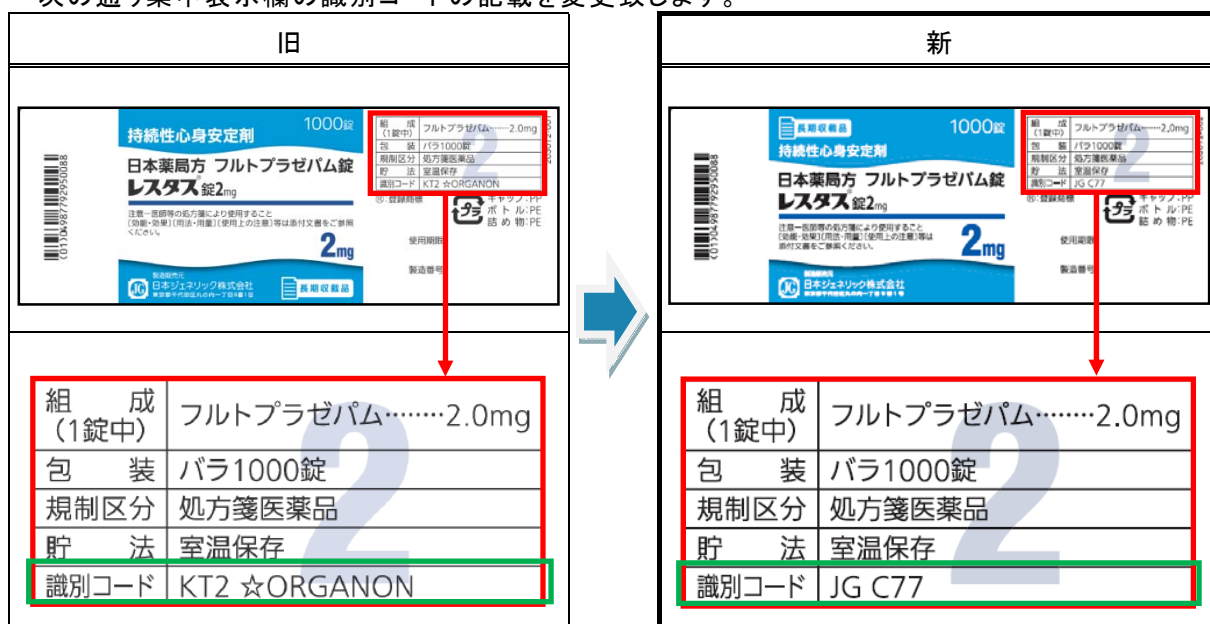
次の通り薬不衣示欄の識別コードの記載を変更致します。

| 旧 | 新 |
|---|---|
| 持続性心身安定剤 1000錠 日本薬局方 フルトプラゼパム錠 レスタス錠2mg 注意―医師等の処方箋により使用すること (効能・効果)(用法・用量)(使用上の注意)等は添付文書をご参照ください。 2mg 製造販売元 日本ジェネリック株式会社 長期収載品 組成(1錠中) フルトプラゼパム……2.0mg 包装 バラ1000錠 規制区分 処方箋医薬品 貯法 室温保存 識別コード KT2 ☆ORGANON ®:登録商標 キャップ:PP ボトル:PE 詰め物:PE 使用期限 製造番号 (01)04987792950088 | 長期収載品 1000錠 持続性心身安定剤 日本薬局方 フルトプラゼパム錠 レスタス錠2mg 注意―医師等の処方箋により使用すること (効能・効果)(用法・用量)(使用上の注意)等は添付文書をご参照ください。 2mg 製造販売元 日本ジェネリック株式会社 組成(1錠中) フルトプラゼパム……2.0mg 包装 バラ1000錠 規制区分 処方箋医薬品 貯法 室温保存 識別コード JG C77 ®:登録商標 キャップ:PP ボトル:PE 詰め物:PE 使用期限 製造番号 (01)04987792950088 |

| 組成(1錠中) | フルトプラゼパム……2.0mg |
|---|---|
| 包装 | バラ1000錠 |
| 規制区分 | 処方箋医薬品 |
| 貯法 | 室温保存 |
| 識別コード | KT2 ☆ORGANON |

| 組成(1錠中) | フルトプラゼパム……2.0mg |
|---|---|
| 包装 | バラ1000錠 |
| 規制区分 | 処方箋医薬品 |
| 貯法 | 室温保存 |
| 識別コード | JG C77 |